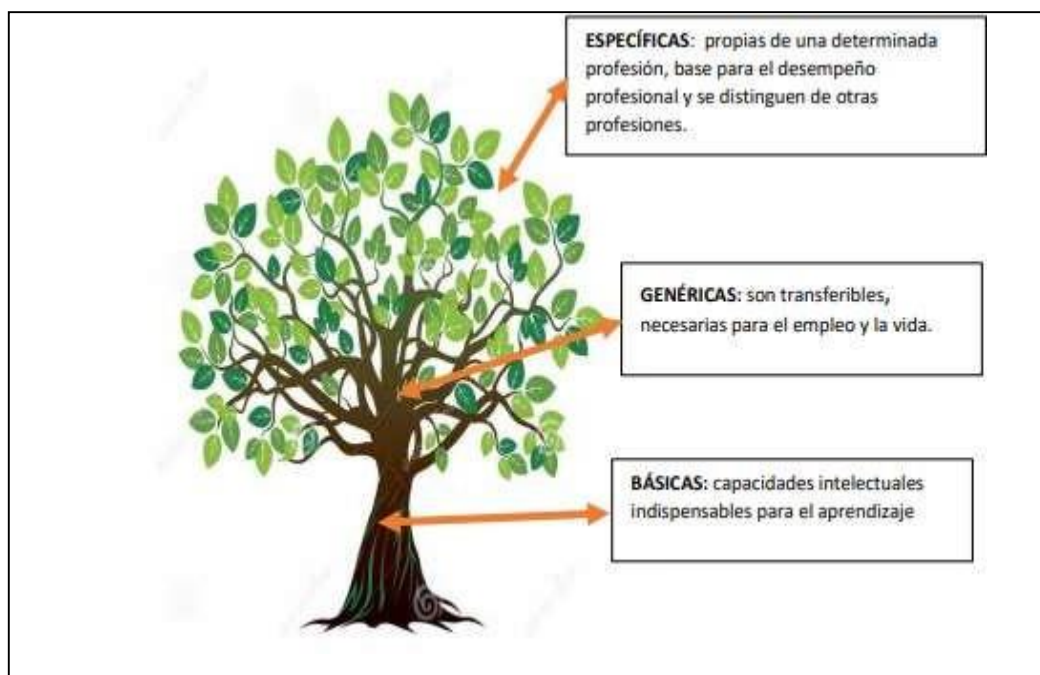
**ESPECÍFICAS**: propias de una determinada profesión, base para el desempeño profesional y se distinguen de otras profesiones.

**GENÉRICAS**: son transferibles, necesarias para el empleo y la vida.

**BÁSICAS:** capacidades intelectuales indispensables para el aprendizaje